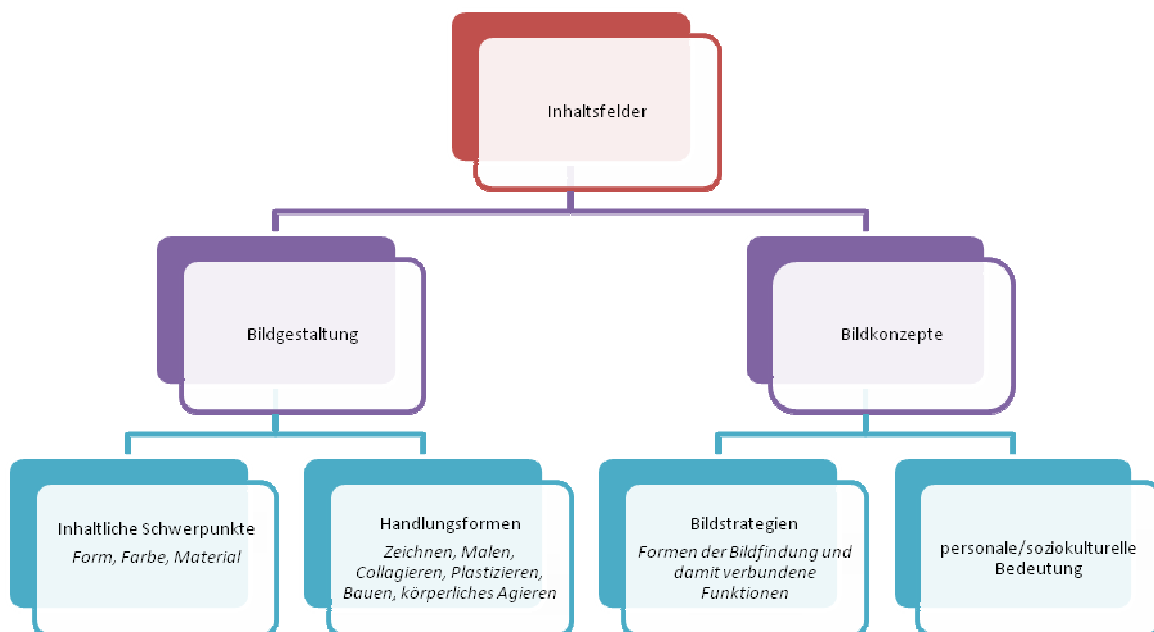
Inhaltsfelder

Bildgestaltung

Bildkonzepte

Inhaltliche Schwerpunkte
*Form, Farbe, Material*

Handlungsformen
*Zeichnen, Malen, Collagieren, Plastizieren, Bauen, körperliches Agieren*

Bildstrategien
*Formen der Bildfindung und damit verbundene Funktionen*

personale/soziokulturelle Bedeutung